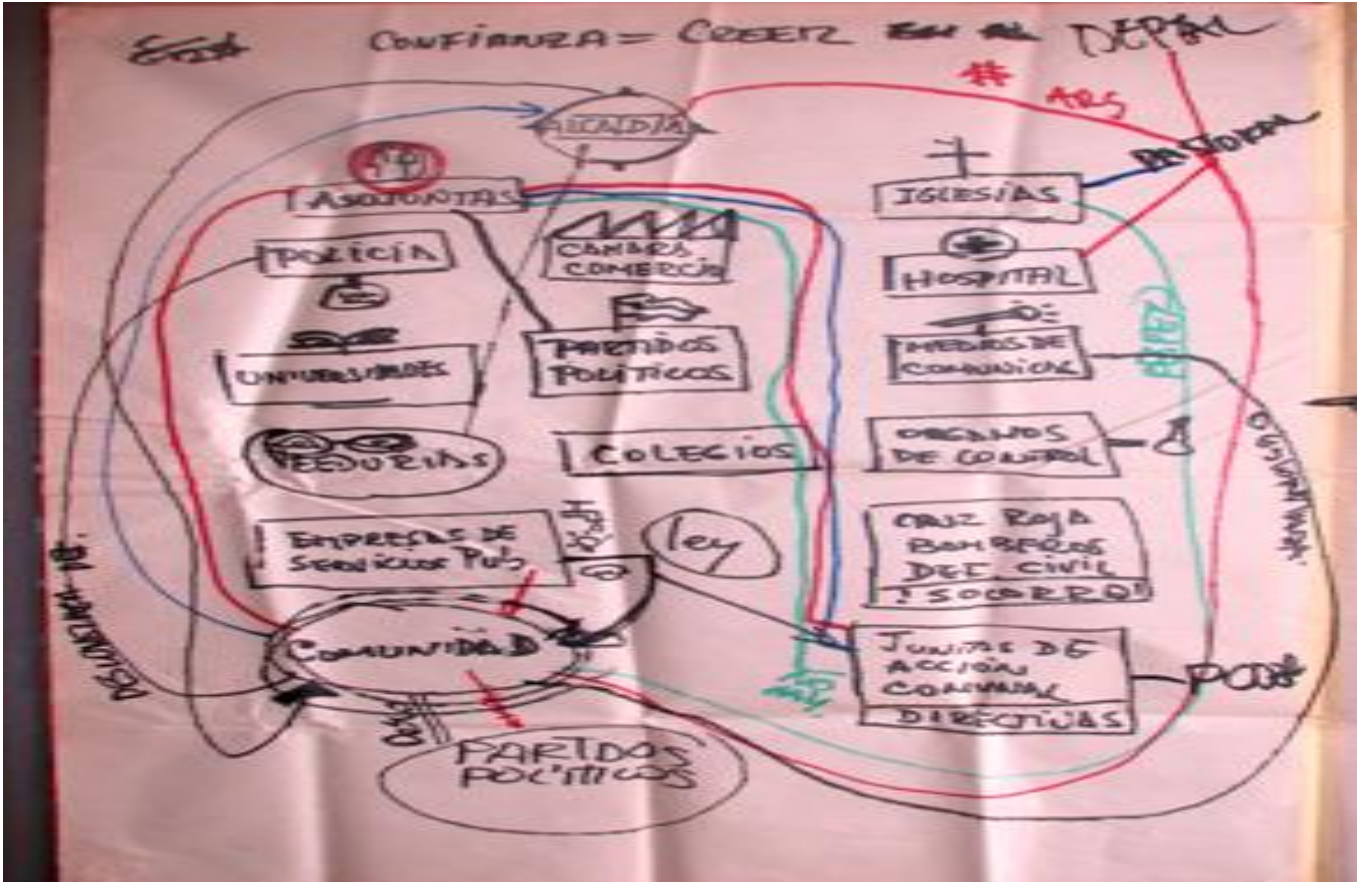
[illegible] CONFIANZA = CREER EN EL DEPTAL

ARS

ALCALDÍA

ASOJUNTAS

POLICÍA

UNIVERSIDADES

VEEDURÍAS

EMPRESAS DE SERVICIOS PUB

CAMARA COMERCIO

PARTIDOS POLÍTICOS

COLEGIOS

ley

IGLESIAS

NACIONAL

HOSPITAL

MEDIOS DE COMUNICAC

ORGANOS DE CONTROL

CRUZ ROJA BOMBEROS DEF. CIVIL ¡SOCORRO!

JUNTAS DE ACCIÓN COMUNAL

DIRECTIVAS

POD

COMUNIDAD

PARTIDOS POLÍTICOS

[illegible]